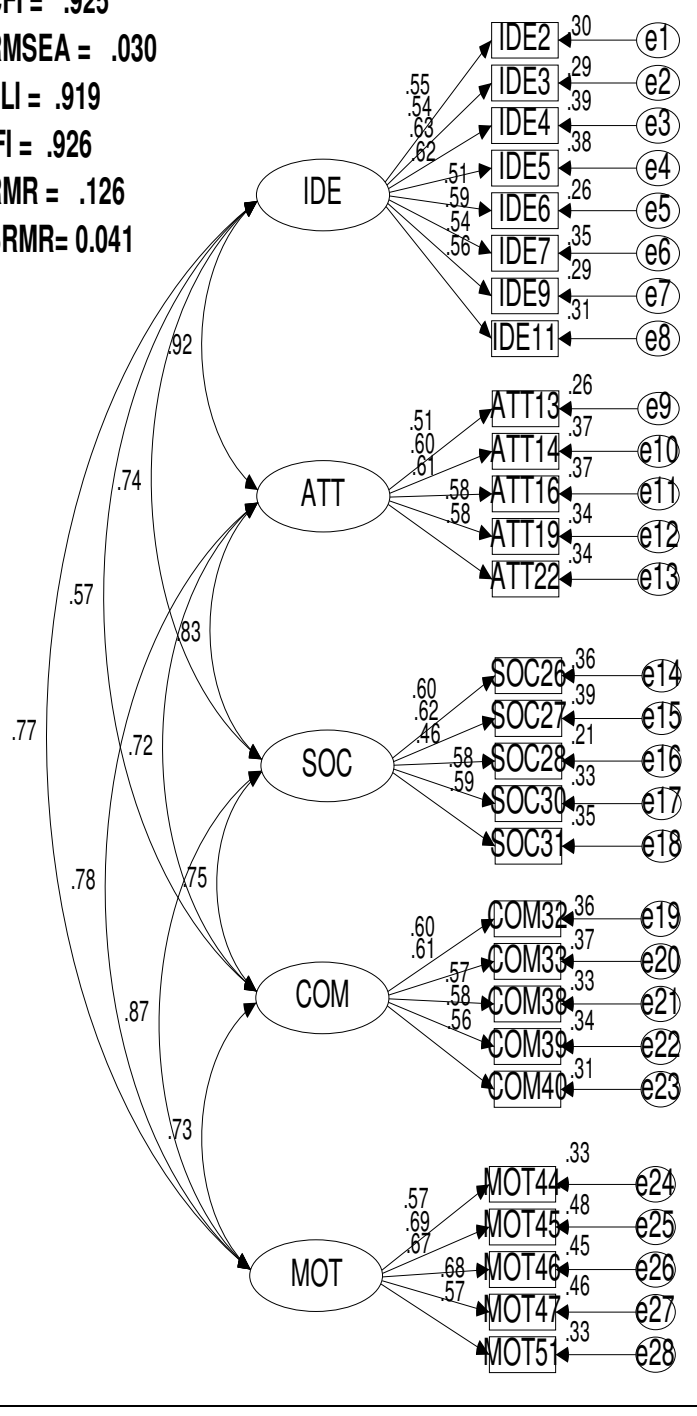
GFI = .925
RMSEA = .030
TLI = .919
CFI = .926
RMR = .126
SRMR= 0.041

IDE
.55
.54
.63
.62
.51
.59
.54
.56
IDE2 .30 e1
IDE3 .29 e2
IDE4 .39 e3
IDE5 .38 e4
IDE6 .26 e5
IDE7 .35 e6
IDE9 .29 e7
IDE11 .31 e8

.92
.74
.57
.77

ATT
.51
.60
.61
.58
.58
ATT13 .26 e9
ATT14 .37 e10
ATT16 .37 e11
ATT19 .34 e12
ATT22 .34 e13

.83
.72
.78

SOC
.60
.62
.46
.58
.59
SOC26 .36 e14
SOC27 .39 e15
SOC28 .21 e16
SOC30 .33 e17
SOC31 .35 e18

.75
.87

COM
.60
.61
.57
.58
.56
COM32 .36 e19
COM33 .37 e20
COM38 .33 e21
COM39 .34 e22
COM40 .31 e23

.73

MOT
.57
.69
.67
.68
.57
MOT44 .33 e24
MOT45 .48 e25
MOT46 .45 e26
MOT47 .46 e27
MOT51 .33 e28